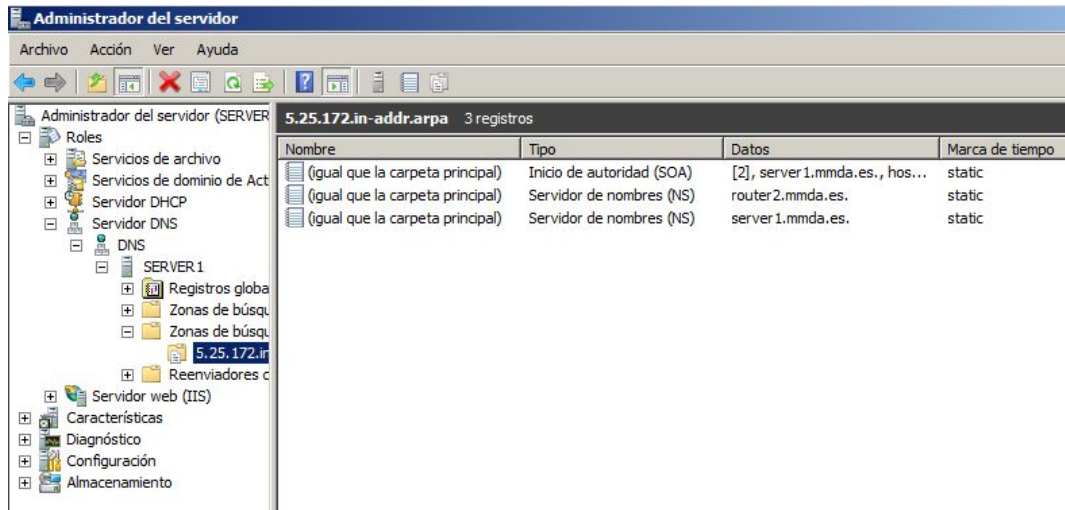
Administrador del servidor

Archivo Acción Ver Ayuda

Administrador del servidor (SERVER
Roles
Servicios de archivo
Servicios de dominio de Act
Servidor DHCP
Servidor DNS
DNS
SERVER1
Registros globa
Zonas de búsqu
Zonas de búsqu
5.25.172.in
Reenviadores c
Servidor web (IIS)
Características
Diagnóstico
Configuración
Almacenamiento

5.25.172.in-addr.arpa 3 registros

| Nombre | Tipo | Datos | Marca de tiempo |
|---|---|---|---|
| (igual que la carpeta principal) | Inicio de autoridad (SOA) | [2], server1.mmda.es., hos... | static |
| (igual que la carpeta principal) | Servidor de nombres (NS) | router2.mmda.es. | static |
| (igual que la carpeta principal) | Servidor de nombres (NS) | server1.mmda.es. | static |